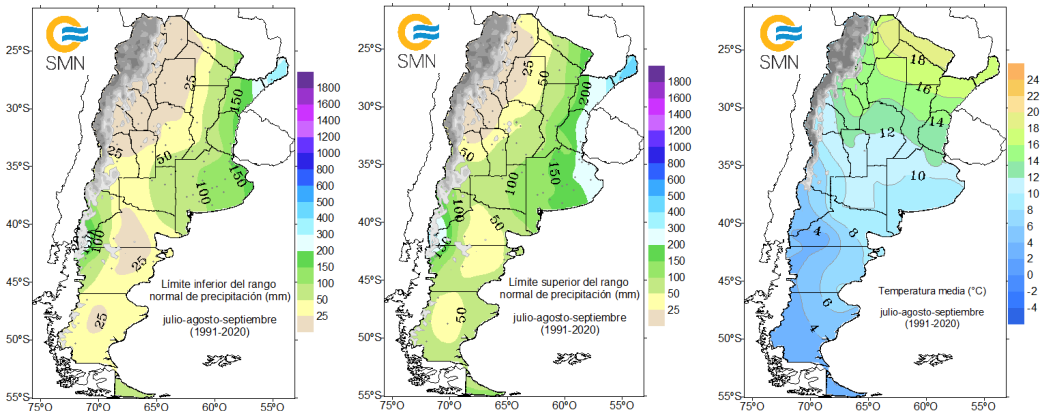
SMN

25°S
30°S
35°S
40°S
45°S
50°S
55°S
75°O 70°O 65°O 60°O 55°O

25
150
25
50
100
150
100
25
25

1800
1600
1400
1200
1000
800
600
500
400
300
200
150
100
50
25

Límite inferior del rango normal de precipitación (mm)
julio-agosto-septiembre (1991-2020)

SMN

25°S
30°S
35°S
40°S
45°S
50°S
55°S
75°O 70°O 65°O 60°O 55°O

25
50
200
50
100
150
100
50
100
50

1800
1600
1400
1200
1000
800
600
500
400
300
200
150
100
50
25

Límite superior del rango normal de precipitación (mm)
julio-agosto-septiembre (1991-2020)

SMN

25°S
30°S
35°S
40°S
45°S
50°S
55°S
75°O 70°O 65°O 60°O 55°O

18
16
12
14
10
4
8
6
4

24
22
20
18
16
14
12
10
8
6
4
2
0
-2
-4

Temperatura media (°C)
julio-agosto-septiembre (1991-2020)